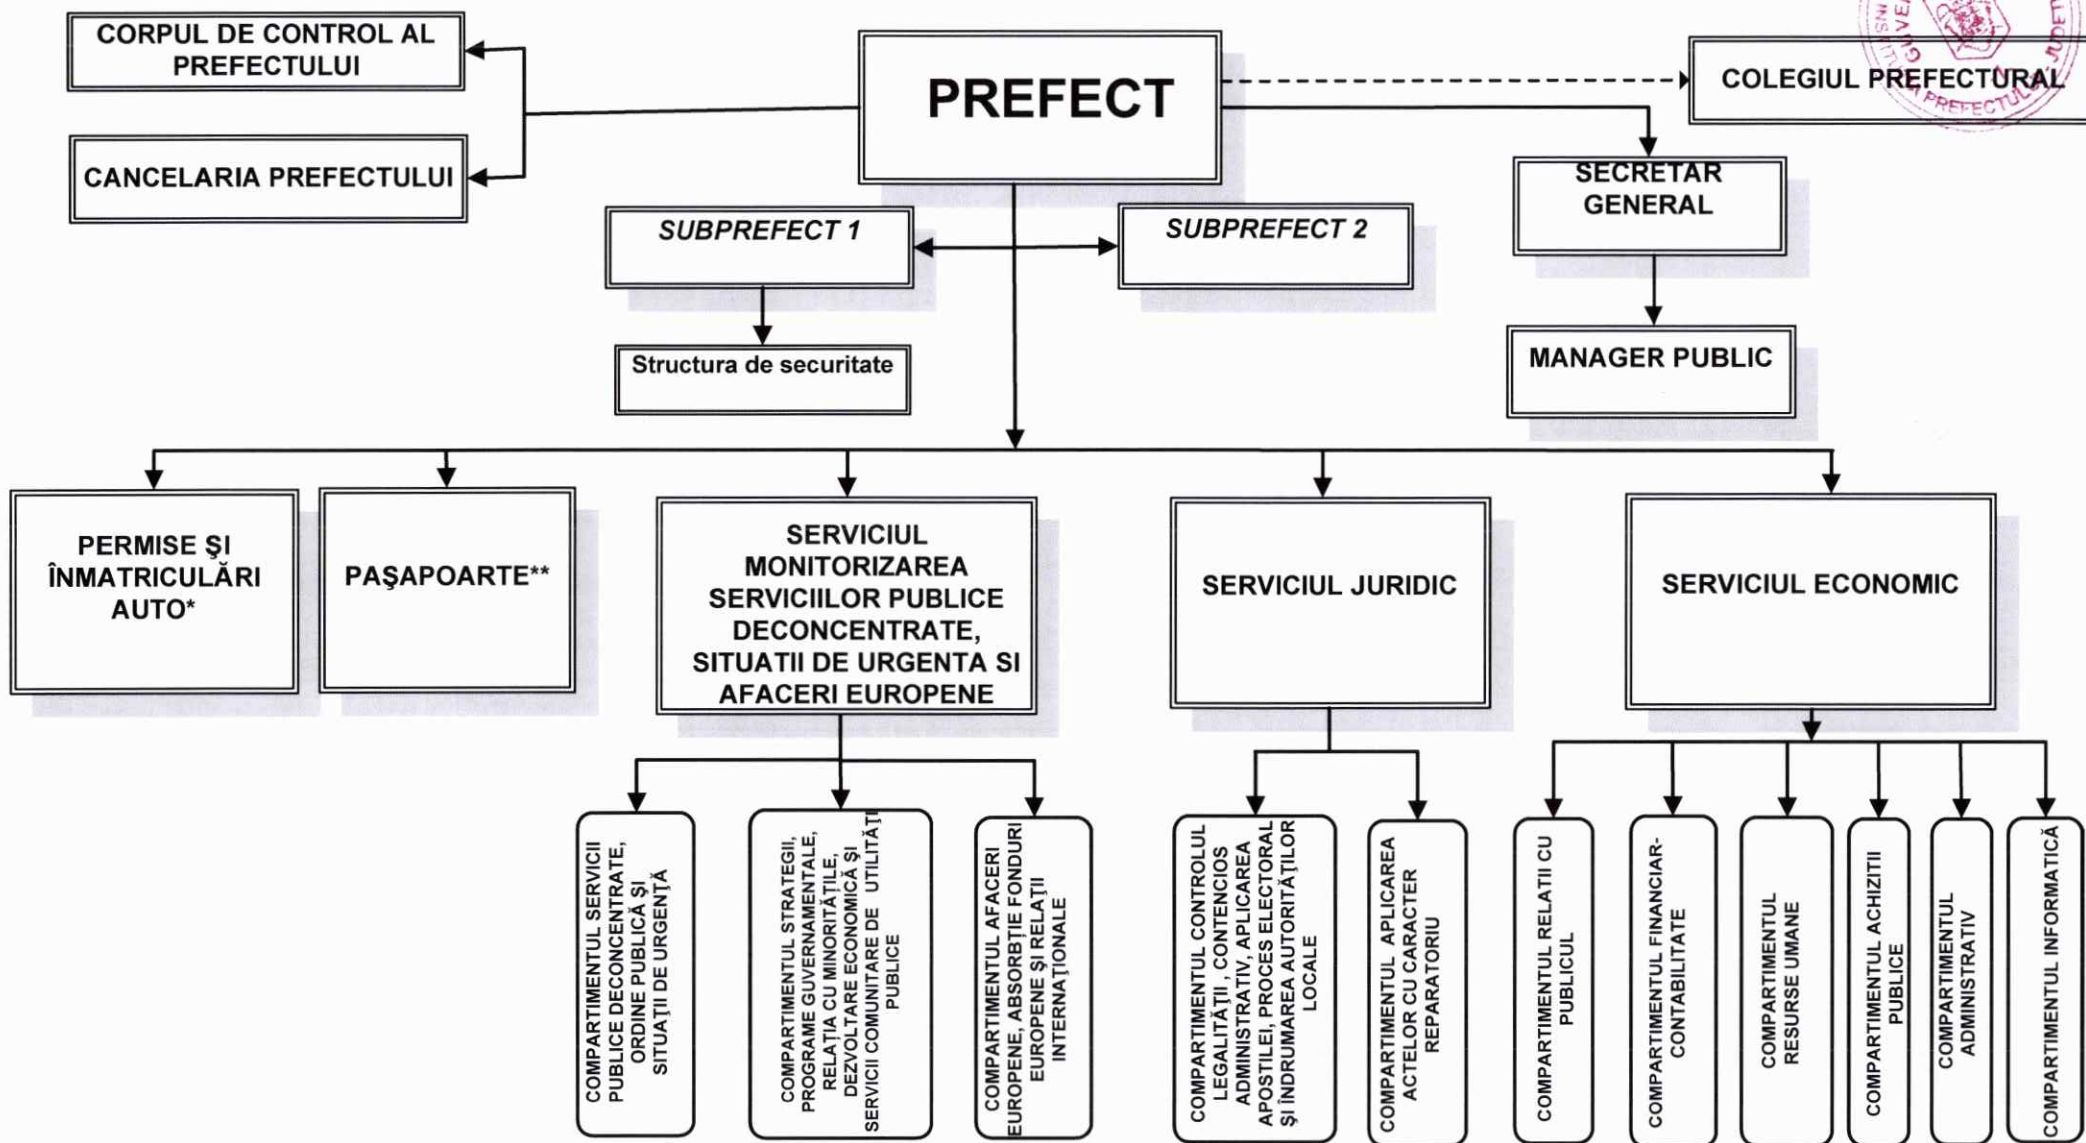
CORPUL DE CONTROL AL PREFECTULUI

CANCELARIA PREFECTULUI

PREFECT

COLEGIUL PREFECTURAL

SECRETAR GENERAL

SUBPREFECT 1

SUBPREFECT 2

Structura de securitate

MANAGER PUBLIC

PERMISE ŞI ÎNMATRICULĂRI AUTO*

PAŞAPOARTE**

SERVICIUL MONITORIZAREA SERVICIILOR PUBLICE DECONCENTRATE, SITUATII DE URGENTA SI AFACERI EUROPENE

SERVICIUL JURIDIC

SERVICIUL ECONOMIC

COMPARTIMENTUL SERVICII PUBLICE DECONCENTRATE, ORDINE PUBLICĂ ŞI SITUAŢII DE URGENŢĂ

COMPARTIMENTUL STRATEGII, PROGRAME GUVERNAMENTALE, RELAŢIA CU MINORITĂŢILE, DEZVOLTARE ECONOMICĂ ŞI SERVICII COMUNITARE DE UTILITĂŢI PUBLICE

COMPARTIMENTUL AFACERI EUROPENE, ABSORBŢIE FONDURI EUROPENE ŞI RELAŢII INTERNAŢIONALE

COMPARTIMENTUL CONTROLUL LEGALITĂŢII , CONTENCIOS ADMINISTRATIV, APLICAREA APOSTILEI, PROCES ELECTORAL ŞI ÎNDRUMAREA AUTORITĂŢILOR LOCALE

COMPARTIMENTUL APLICAREA ACTELOR CU CARACTER REPARATORIU

COMPARTIMENTUL RELATII CU PUBLICUL

COMPARTIMENTUL FINANCIAR-CONTABILITATE

COMPARTIMENTUL RESURSE UMANE

COMPARTIMENTUL ACHIZITII PUBLICE

COMPARTIMENTUL ADMINISTRATIV

COMPARTIMENTUL INFORMATICĂ